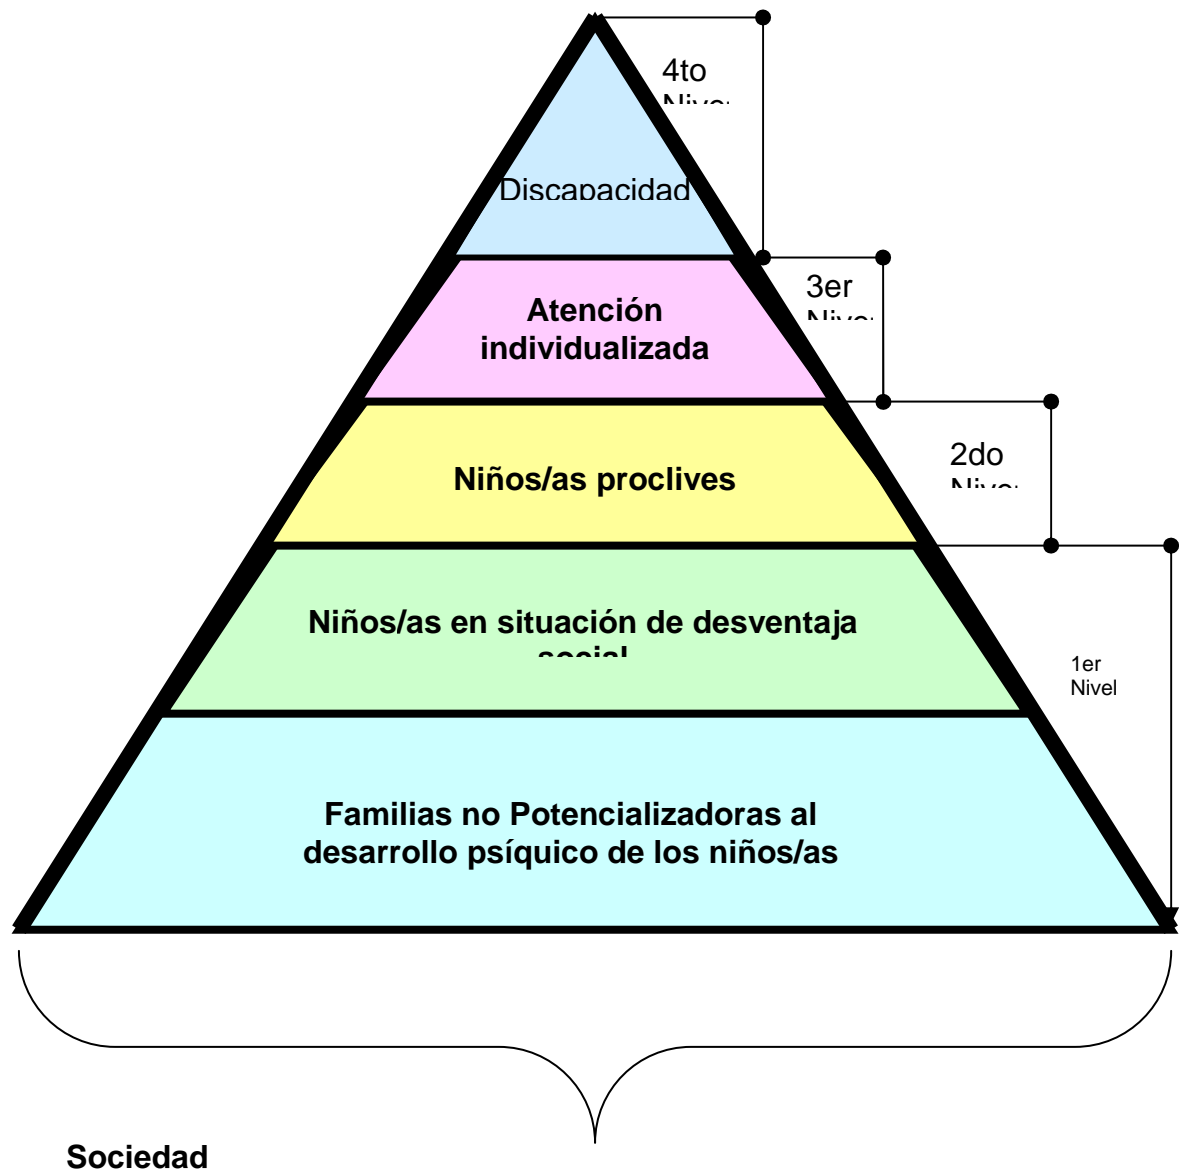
4to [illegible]

Discapacidad

3er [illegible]

Atención individualizada

2do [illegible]

Niños/as proclives

Niños/as en situación de desventaja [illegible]

1er Nivel

Familias no Potencializadoras al desarrollo psíquico de los niños/as

Sociedad